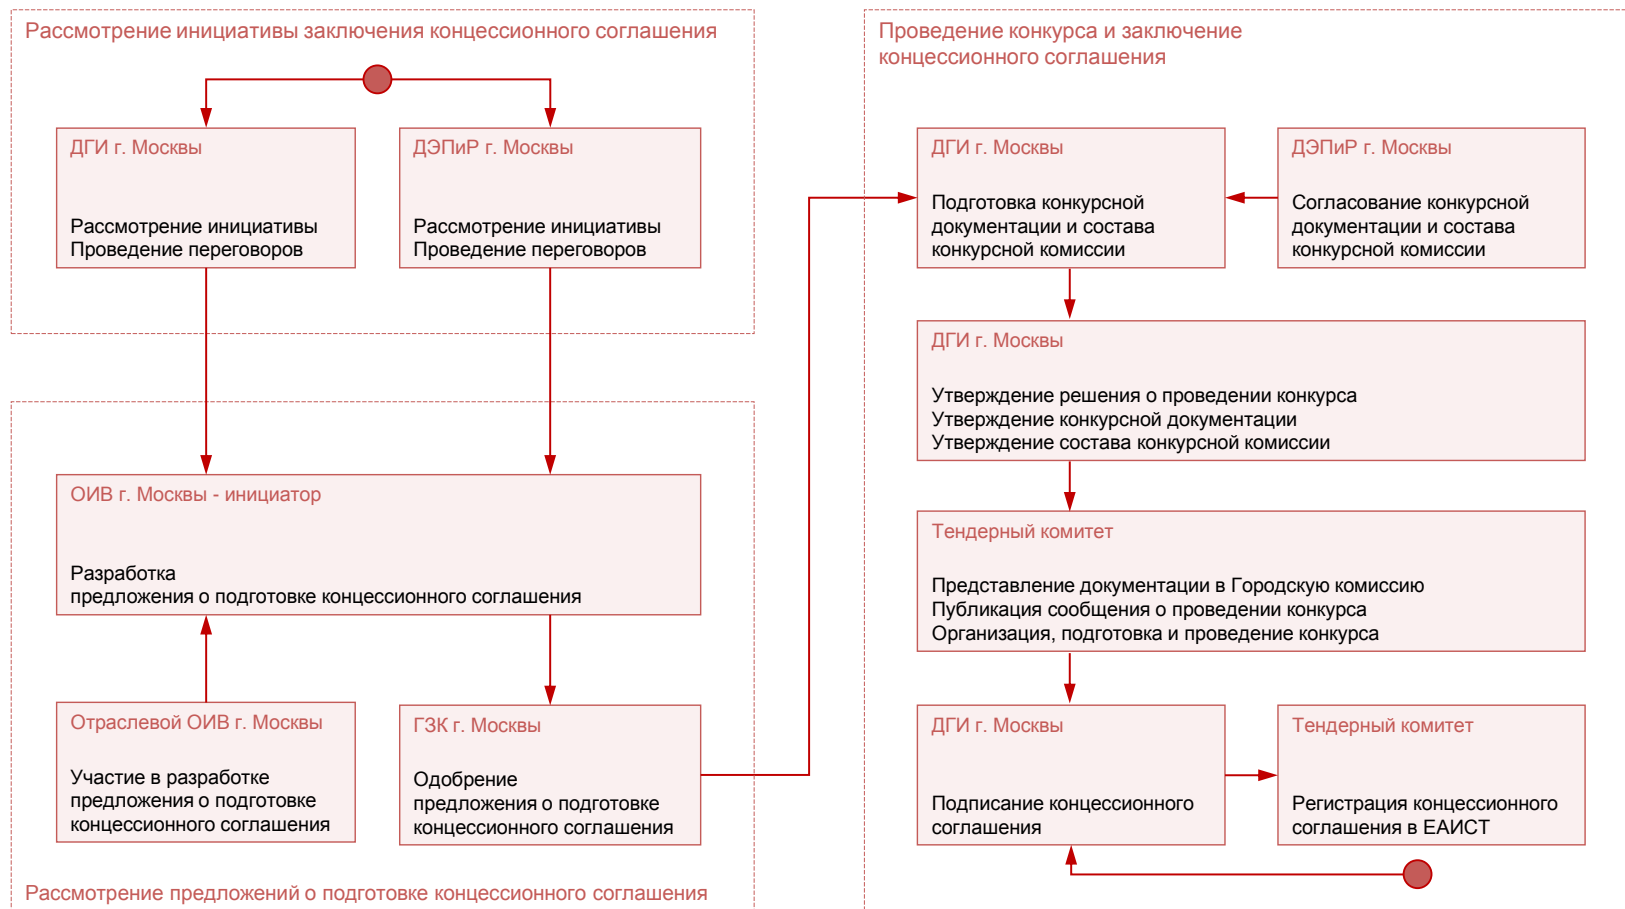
Рассмотрение инициативы заключения концессионного соглашения

ДГИ г. Москвы

Рассмотрение инициативы
Проведение переговоров

ДЭПиР г. Москвы

Рассмотрение инициативы
Проведение переговоров

ОИВ г. Москвы - инициатор

Разработка
предложения о подготовке концессионного соглашения

Отраслевой ОИВ г. Москвы

Участие в разработке предложения о подготовке концессионного соглашения

ГЗК г. Москвы

Одобрение
предложения о подготовке концессионного соглашения

Рассмотрение предложений о подготовке концессионного соглашения

Проведение конкурса и заключение концессионного соглашения

ДГИ г. Москвы

Подготовка конкурсной документации и состава конкурсной комиссии

ДЭПиР г. Москвы

Согласование конкурсной документации и состава конкурсной комиссии

ДГИ г. Москвы

Утверждение решения о проведении конкурса
Утверждение конкурсной документации
Утверждение состава конкурсной комиссии

Тендерный комитет

Представление документации в Городскую комиссию
Публикация сообщения о проведении конкурса
Организация, подготовка и проведение конкурса

ДГИ г. Москвы

Подписание концессионного соглашения

Тендерный комитет

Регистрация концессионного соглашения в ЕАИСТ